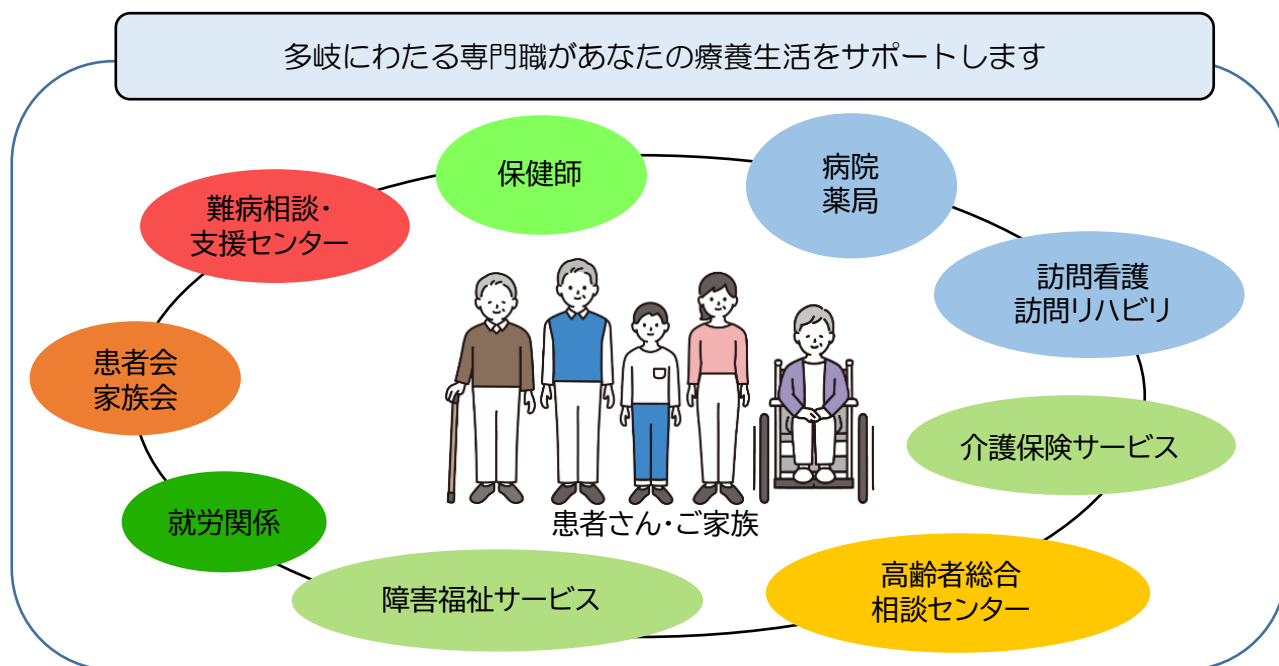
多岐にわたる専門職があなたの療養生活をサポートします

保健師

病院
薬局

難病相談・
支援センター

訪問看護
訪問リハビリ

患者会
家族会

介護保険サービス

就労関係

患者さん・ご家族

障害福祉サービス

高齢者総合
相談センター